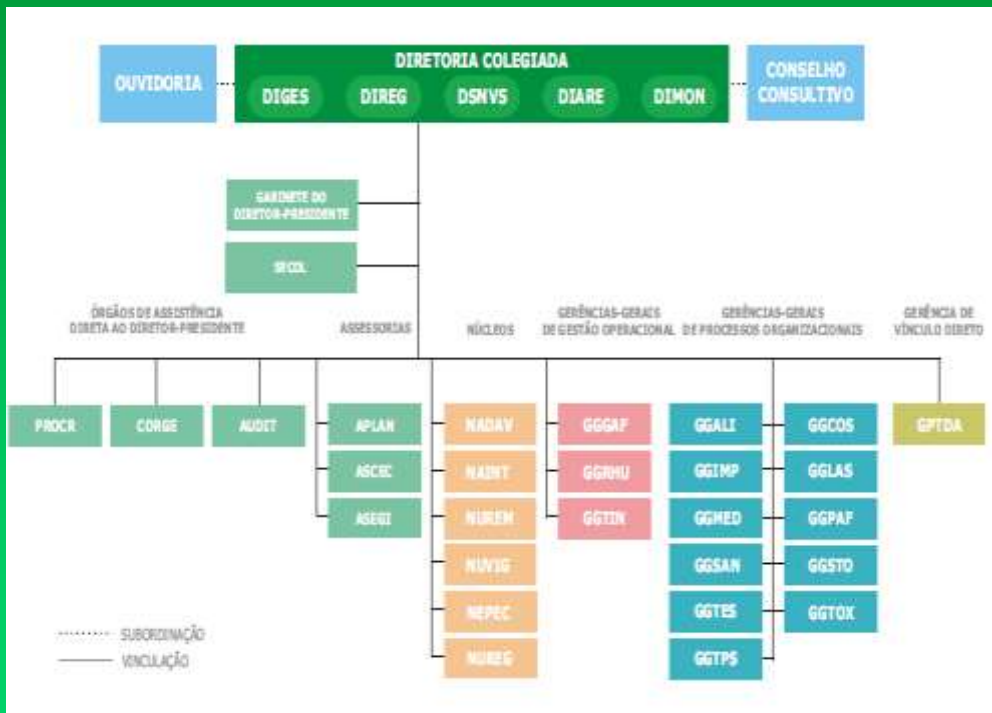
OUVIDORIA

DIRETORIA COLEGIADA

DIGES DIREG DSNVS DIARE DIMON

CONSELHO CONSULTIVO

GABINETE DO DIRETOR-PRESIDENTE

SECOL

ÓRGÃOS DE ASSISTÊNCIA DIRETA AO DIRETOR-PRESIDENTE

ASSESSORIAS

NÚCLEOS

GERÊNCIAS-GERAIS DE GESTÃO OPERACIONAL

GERÊNCIAS-GERAIS DE PROCESSOS ORGANIZACIONAIS

GERÊNCIA DE VÍNCULO DIRETO

PROCR

CORGE

AUDIT

APLAN

ASCEC

ASEGI

NADAV

NAINT

NUREM

NUVIG

NEPEC

NUREG

GGGAF

GGRHU

GGTIN

GGALI

GGIMP

GGMED

GGSAN

GGTES

GGTPS

GGCOS

GGLAS

GGPAF

GGSTO

GGTOX

GPTDA

SUBORDINAÇÃO

VINCULAÇÃO